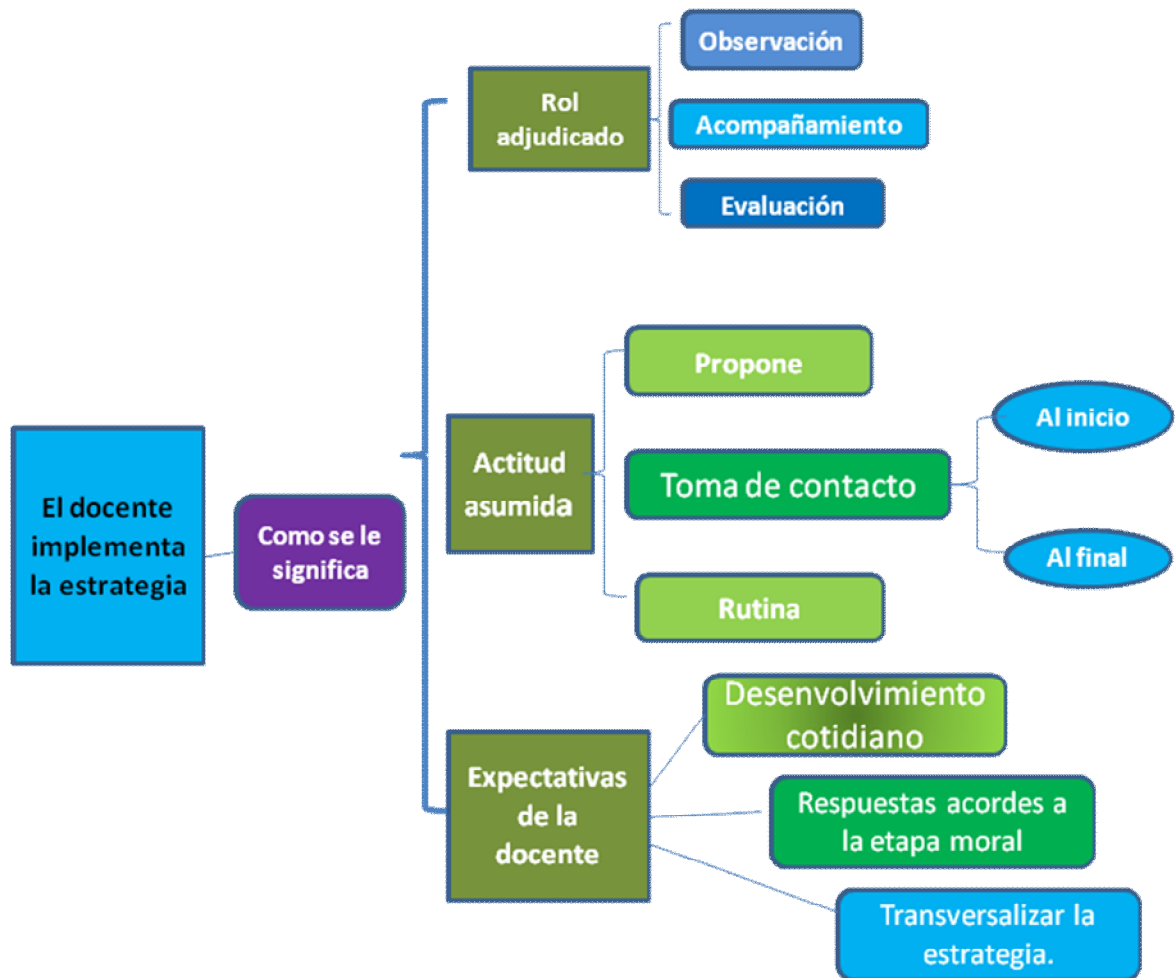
El docente implementa la estrategia

Como se le significa

Rol adjudicado

Observación

Acompañamiento

Evaluación

Actitud asumida

Propone

Toma de contacto

Al inicio

Al final

Rutina

Expectativas de la docente

Desenvolvimiento cotidiano

Respuestas acordes a la etapa moral

Transversalizar la estrategia.